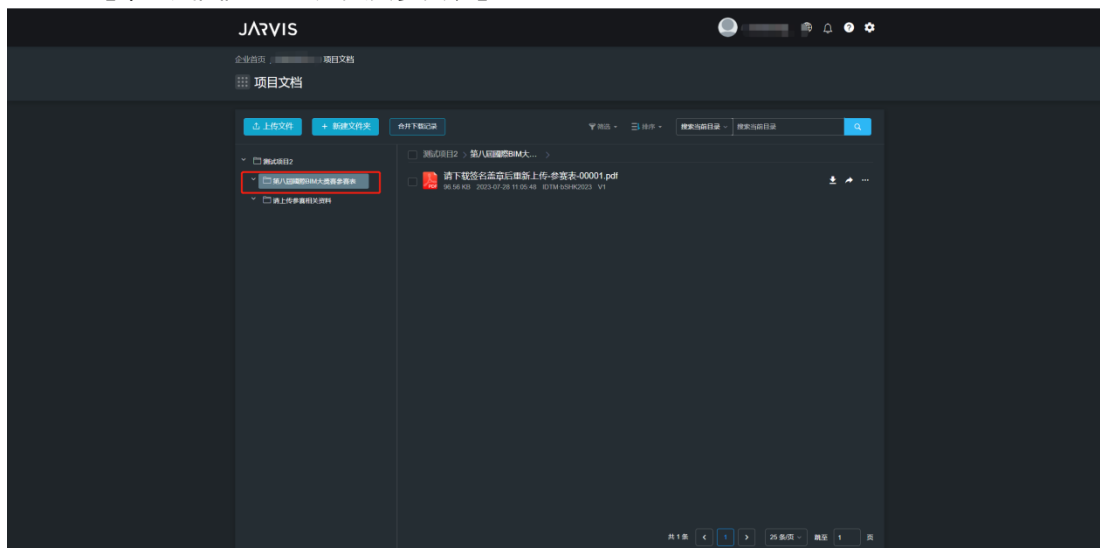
JARVIS

企业首页 > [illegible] > 项目文档

项目文档

上传文件 + 新建文件夹 合并下载记录

筛选 排序 搜索当前目录 搜索当前目录

测试项目2
第八届国际BIM大赛赛参赛表
请上传参赛相关资料

测试项目2 > 第八届国际BIM大... >

请下载签名盖章后重新上传-参赛表-00001.pdf
96.56 KB 2023-07-28 11:05:48 IDTM b5HK2023 V1

共1条 < 1 > 25 条/页 跳至 1 页